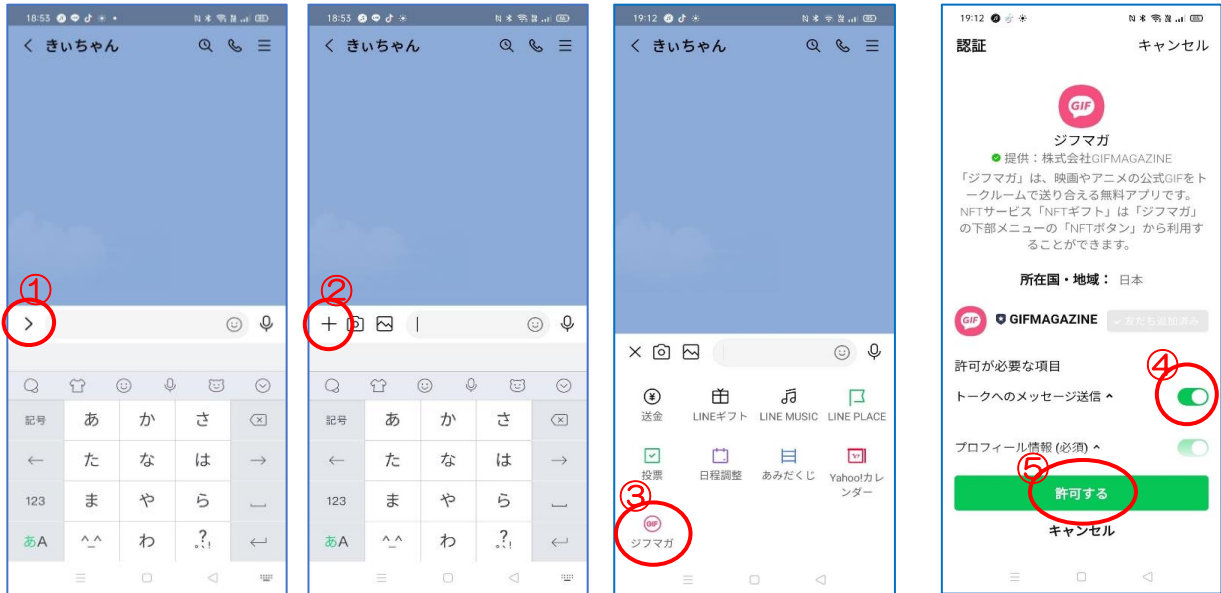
18:53
< きいちゃん
①
記号 あ か さ
← た な は →
123 ま や ら
あA ^_^ わ ?.,!

18:53
< きいちゃん
②
記号 あ か さ
← た な は →
123 ま や ら
あA ^_^ わ ?.,!

19:12
< きいちゃん
送金 LINEギフト LINE MUSIC LINE PLACE
投票 日程調整 あみだくじ Yahoo!カレンダー
③
GIF
ジフマガ

19:12
認証 キャンセル
GIF
ジフマガ
提供：株式会社GIFMAGAZINE
「ジフマガ」は、映画やアニメの公式GIFをトークルームで送り合える無料アプリです。NFTサービス「NFTギフト」は「ジフマガ」の下部メニューの「NFTボタン」から利用することができます。
所在国・地域： 日本
GIF GIFMAGAZINE 友だち追加済み
許可が必要な項目
④
トークへのメッセージ送信 ^
プロフィール情報 (必須) ^
⑤
許可する
キャンセル